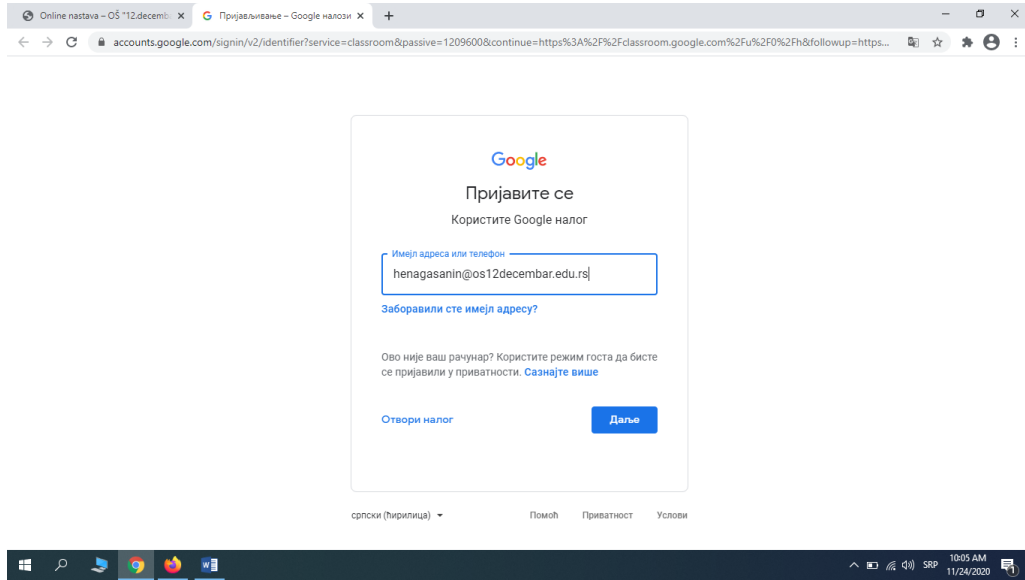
Online nastava – OŠ "12.decemb ×
Пријављивање – Google налози ×
+

accounts.google.com/signin/v2/identifier?service=classroom&passive=1209600&continue=https%3A%2F%2Fclassroom.google.com%2Fu%2F0%2Fh&followup=https...

Google

Пријавите се

Користите Google налог

Имејл адреса или телефон

henagasanin@os12decembar.edu.rs

Заборавили сте имејл адресу?

Ово није ваш рачунар? Користите режим госта да бисте се пријавили у приватности. Сазнајте више

Отвори налог

Даље

српски (ћирилица)

Помоћ Приватност Услови

SRP 10:05 AM 11/24/2020